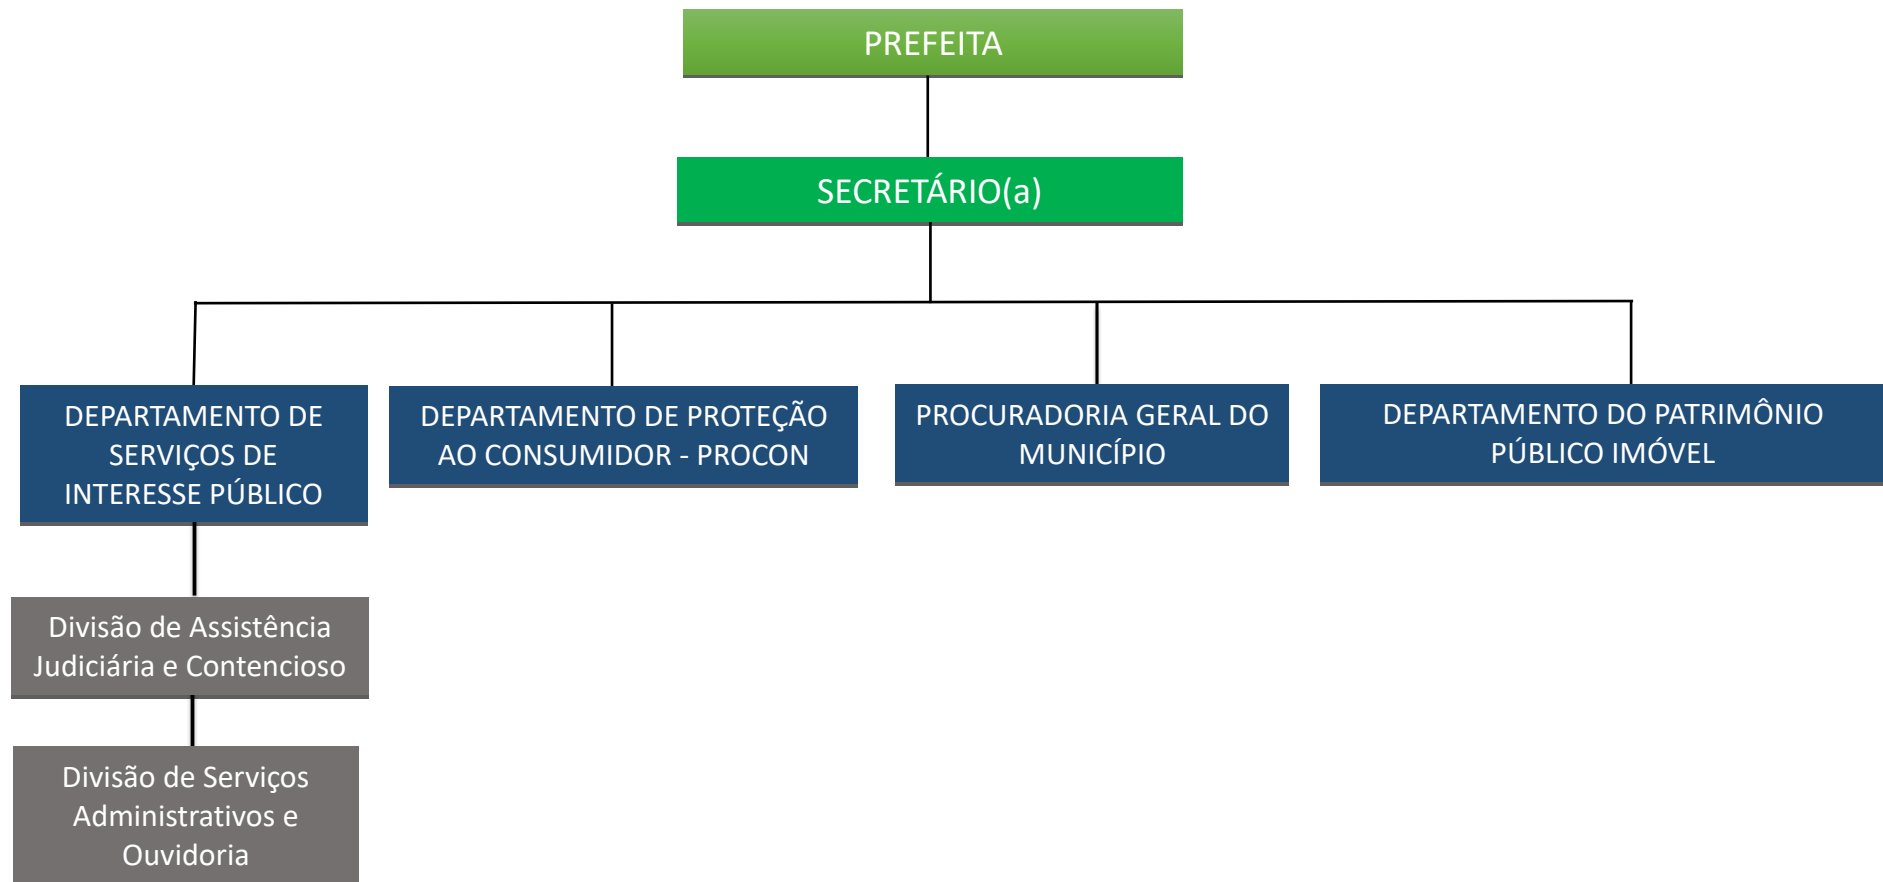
PREFEITA

SECRETÁRIO(a)

DEPARTAMENTO DE SERVIÇOS DE INTERESSE PÚBLICO

DEPARTAMENTO DE PROTEÇÃO AO CONSUMIDOR - PROCON

PROCURADORIA GERAL DO MUNICÍPIO

DEPARTAMENTO DO PATRIMÔNIO PÚBLICO IMÓVEL

Divisão de Assistência Judiciária e Contencioso

Divisão de Serviços Administrativos e Ouvidoria